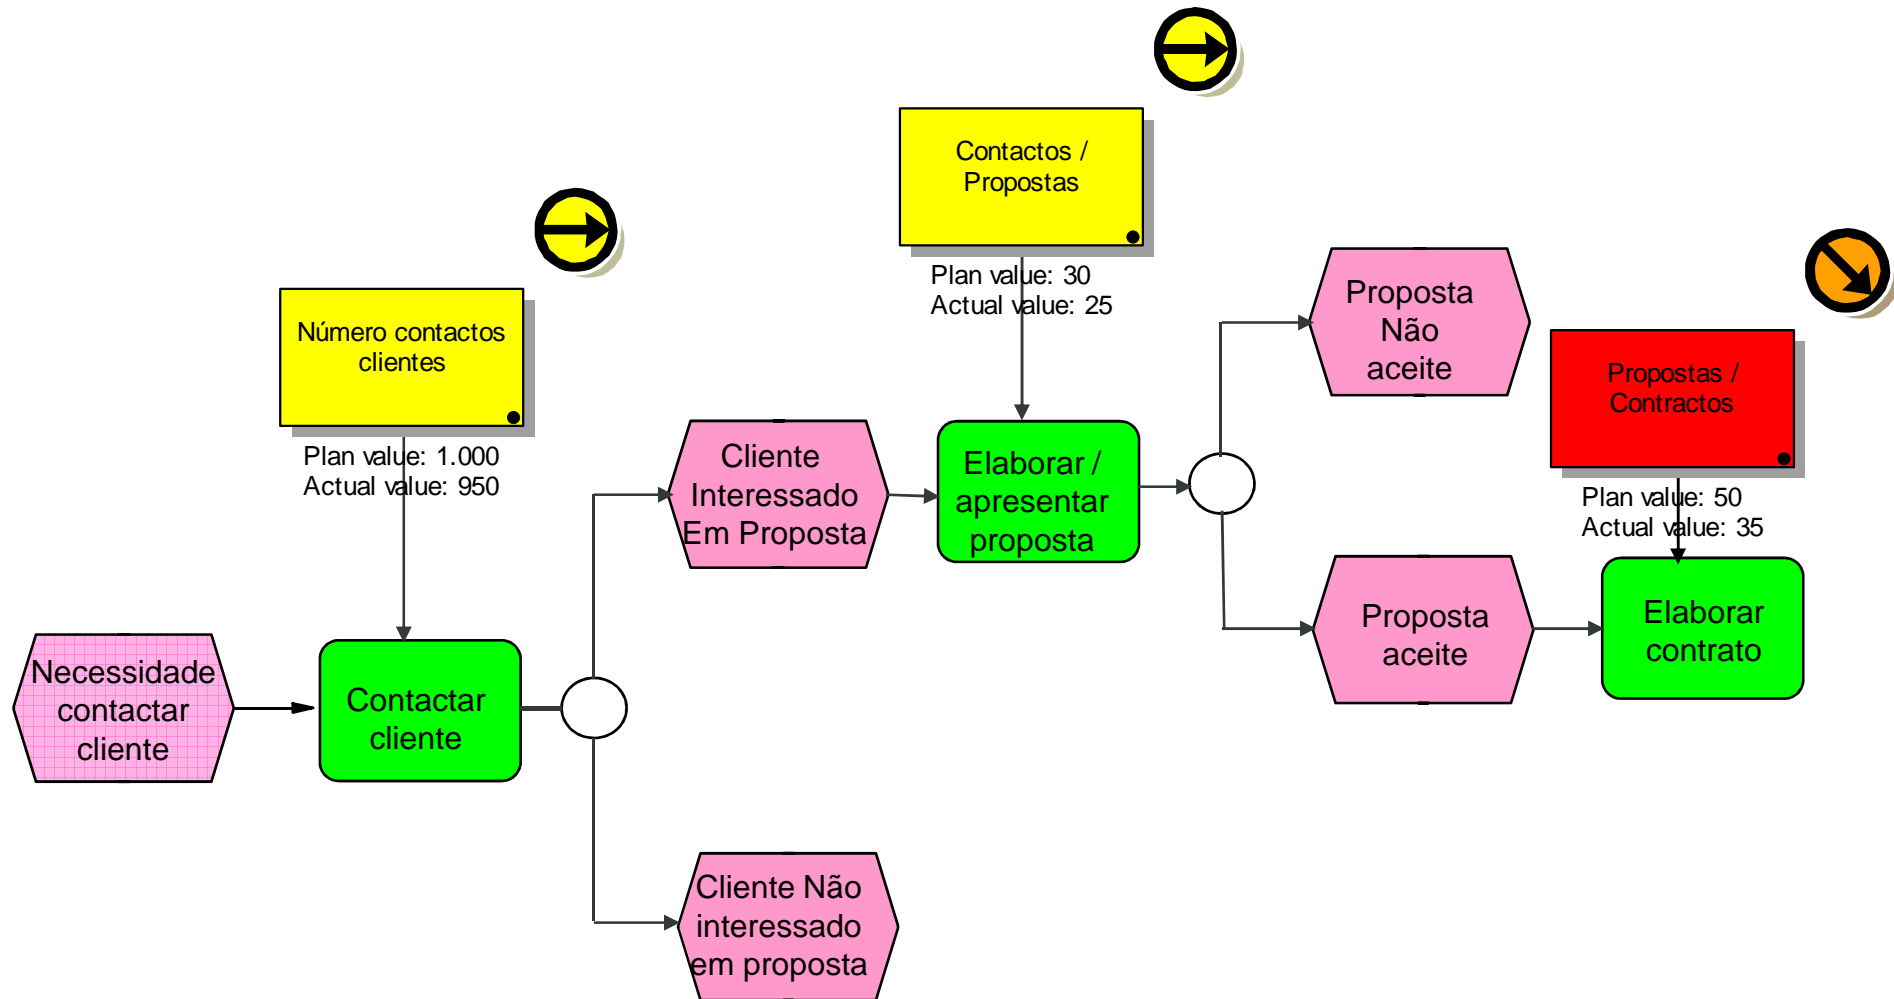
Contactos / Propostas

Plan value: 30
Actual value: 25

Número contactos clientes

Plan value: 1.000
Actual value: 950

Proposta Não aceite

Propostas / Contractos

Plan value: 50
Actual value: 35

Cliente Interessado Em Proposta

Elaborar / apresentar proposta

Proposta aceite

Elaborar contrato

Necessidade contactar cliente

Contactar cliente

Cliente Não interessado em proposta